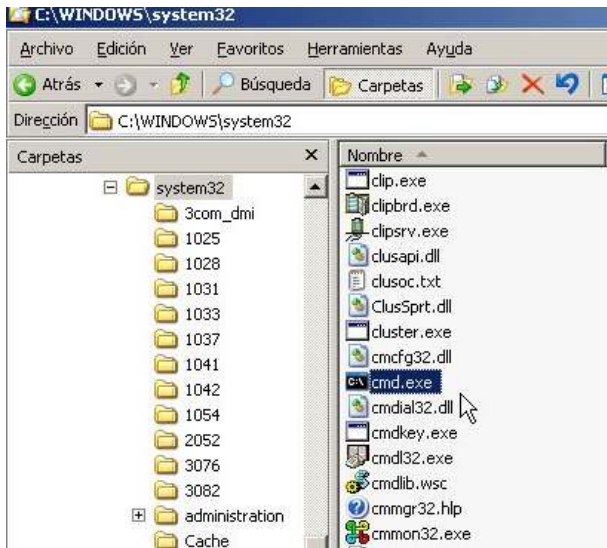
C:\WINDOWS\system32

Archivo Edición Ver Favoritos Herramientas Ayuda

Atrás Búsqueda Carpetas

Dirección C:\WINDOWS\system32

Carpetas ×

system32
3com_dmi
1025
1028
1031
1033
1037
1041
1042
1054
2052
3076
3082
administration
Cache

Nombre
clip.exe
clipbrd.exe
clipsrv.exe
clusapi.dll
clusoc.txt
ClusSprt.dll
cluster.exe
cmcfg32.dll
cmd.exe
cmdial32.dll
cmdkey.exe
cmdl32.exe
cmdlib.wsc
cmmgr32.hlp
cmmon32.exe